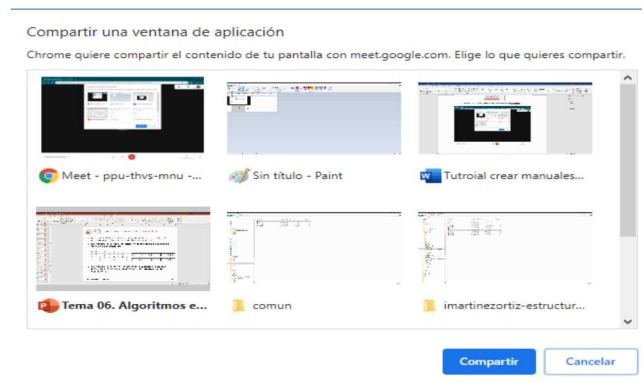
Compartir una ventana de aplicación

Chrome quiere compartir el contenido de tu pantalla con meet.google.com. Elige lo que quieres compartir.

Meet - ppu-thvs-mnu -...

Sin título - Paint

Tutroial crear manuales...

Tema 06. Algoritmos e...

comun

imartinezortiz-estructur...

Compartir

Cancelar